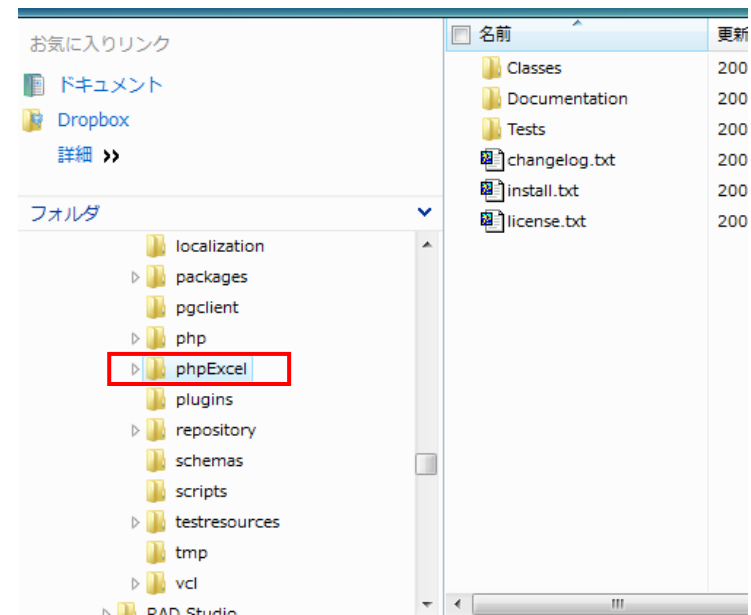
お気に入りリンク

ドキュメント

Dropbox

詳細 »

フォルダ

localization
packages
pgclient
php
phpExcel
plugins
repository
schemas
scripts
testresources
tmp
vcl
RAD Studio

| 名前 | 更新 |
|---|---|
| Classes | 200 |
| Documentation | 200 |
| Tests | 200 |
| changelog.txt | 200 |
| install.txt | 200 |
| license.txt | 200 |